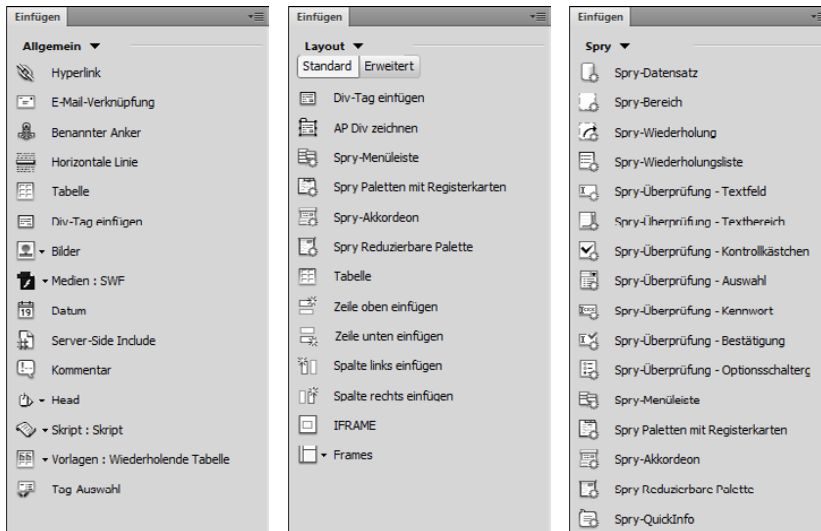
Einfügen

Allgemein ▼

Hyperlink

E-Mail-Verknüpfung

Benannter Anker

Horizontale Linie

Tabelle

Div-Tag einfügen

Bilder

Medien : SWF

Datum

Server-Side Include

Kommentar

Head

Skript : Skript

Vorlagen : Wiederholende Tabelle

Tag Auswahl

Einfügen

Layout ▼

Standard | Erweitert

Div-Tag einfügen

AP Div zeichnen

Spry-Menüleiste

Spry Paletten mit Registerkarten

Spry-Akkordeon

Spry Reduzierbare Palette

Tabelle

Zeile oben einfügen

Zeile unten einfügen

Spalte links einfügen

Spalte rechts einfügen

IFRAME

Frames

Einfügen

Spry ▼

Spry-Datensatz

Spry-Bereich

Spry-Wiederholung

Spry-Wiederholungsliste

Spry-Überprüfung - Textfeld

Spry-Überprüfung - Textbereich

Spry-Überprüfung - Kontrollkästchen

Spry-Überprüfung - Auswahl

Spry-Überprüfung - Kennwort

Spry-Überprüfung - Bestätigung

Spry-Überprüfung - Optionsschalterg

Spry-Menüleiste

Spry Paletten mit Registerkarten

Spry-Akkordeon

Spry Reduzierbare Palette

Spry-QuickInfo